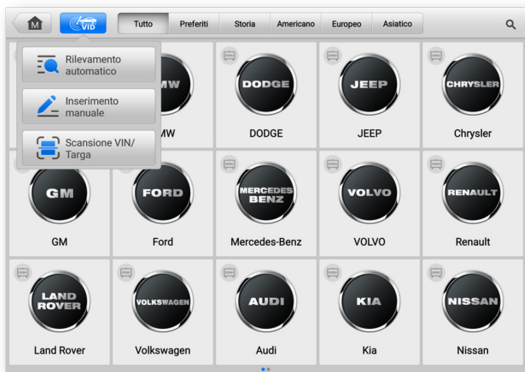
VID Tutto Preferiti Storia Americano Europeo Asiatico

Rilevamento automatico

Inserimento manuale

Scansione VIN/ Targa

MW
MW

DODGE
DODGE

JEEP
JEEP

CHRYSLER
Chrysler

GM
GM

FORD
Ford

MERCEDES BENZ
Mercedes-Benz

VOLVO
VOLVO

RENAULT
Renault

LAND ROVER
Land Rover

VOLKSWAGEN
Volkswagen

AUDI
Audi

KIA
Kia

NISSAN
Nissan